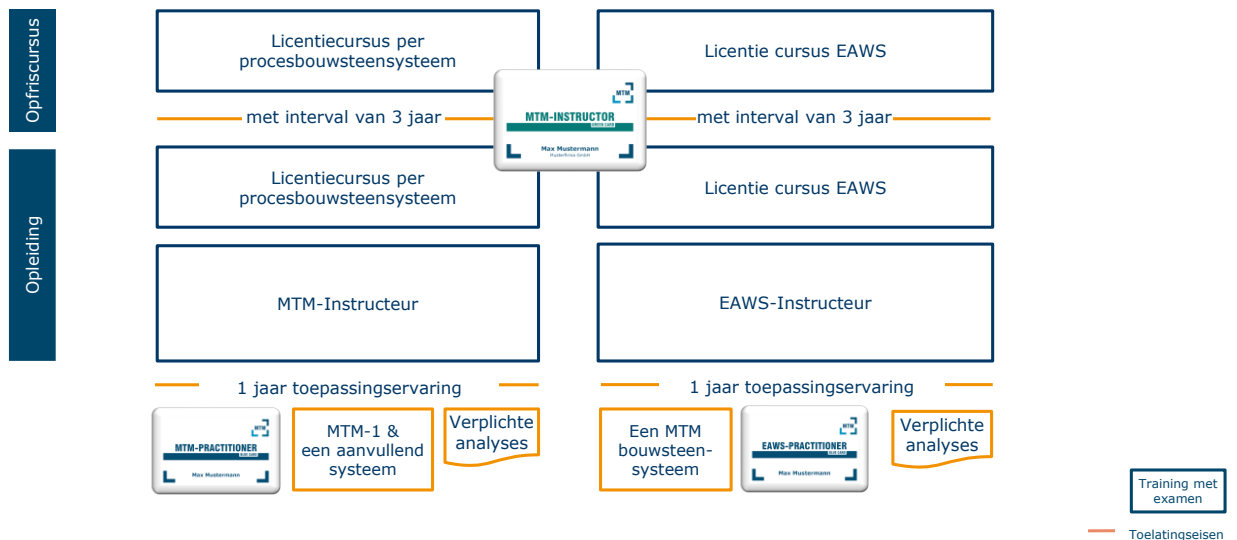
Opfriscursus

Licentiecursus per procesbouwsteensysteem

Licentie cursus EAWS

met interval van 3 jaar

MTM

MTM-INSTRUCTOR

Max Mustermann
Musterfirma GmbH

met interval van 3 jaar

Opleiding

Licentiecursus per procesbouwsteensysteem

Licentie cursus EAWS

MTM-Instructeur

EAWS-Instructeur

1 jaar toepassingservaring

1 jaar toepassingservaring

MTM

MTM-PRACTITIONER

Max Mustermann

MTM-1 & een aanvullend systeem

Verplichte analyses

Een MTM bouwsteen-systeem

MTM

EAWS-PRACTITIONER

Max Mustermann

Verplichte analyses

Training met examen

Toelatingseisen